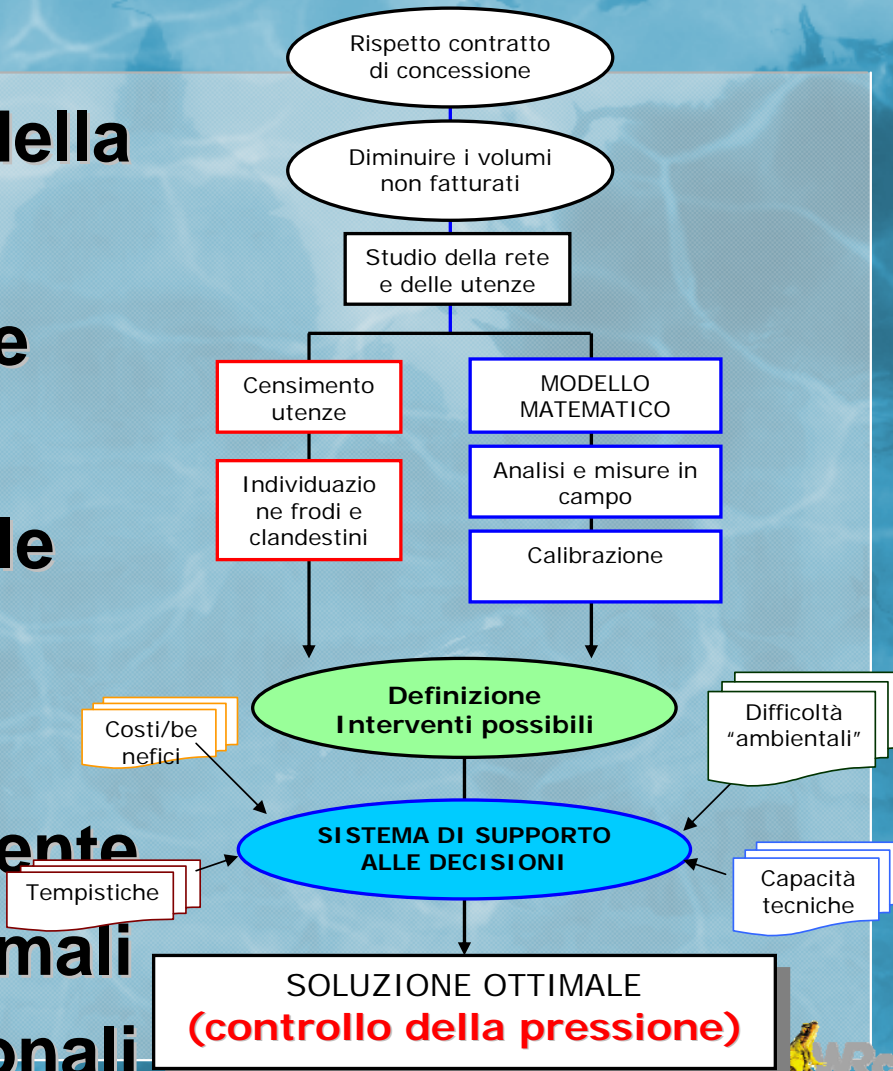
della

e

le

ente

mali

onali

Rispetto contratto di concessione

Diminuire i volumi non fatturati

Studio della rete e delle utenze

Censimento utenze

Individuazione frodi e clandestini

MODELLO MATEMATICO

Analisi e misure in campo

Calibrazione

Definizione Interventi possibili

Costi/benefici

Difficoltà "ambientali"

SISTEMA DI SUPPORTO ALLE DECISIONI

Tempistiche

Capacità tecniche

SOLUZIONE OTTIMALE
(controllo della pressione)